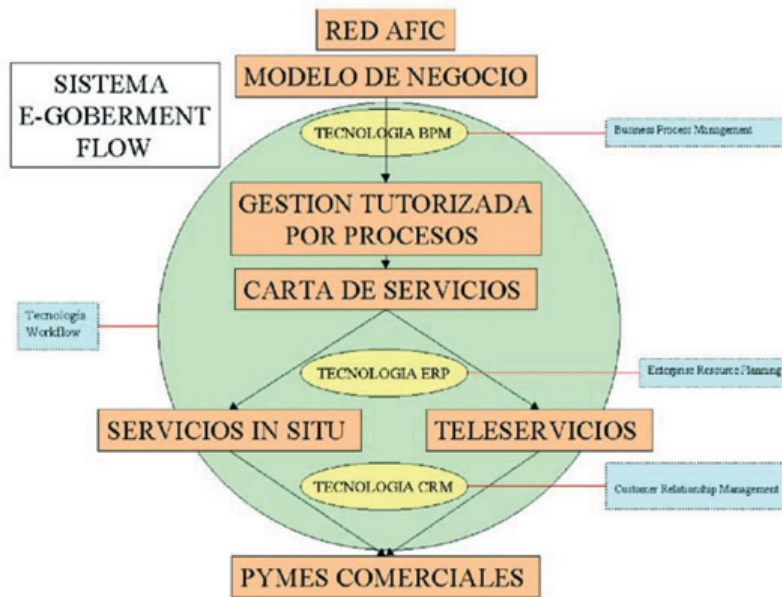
RED AFIC

SISTEMA E-GOBERMENT FLOW

MODELO DE NEGOCIO

TECNOLOGIA BPM

Business Process Management

GESTION TUTORIZADA POR PROCESOS

CARTA DE SERVICIOS

Tecnología Workflow

TECNOLOGIA ERP

Enterprise Resource Planning

SERVICIOS IN SITU

TELESERVICIOS

TECNOLOGIA CRM

Customer Relationship Management

PYMES COMERCIALES